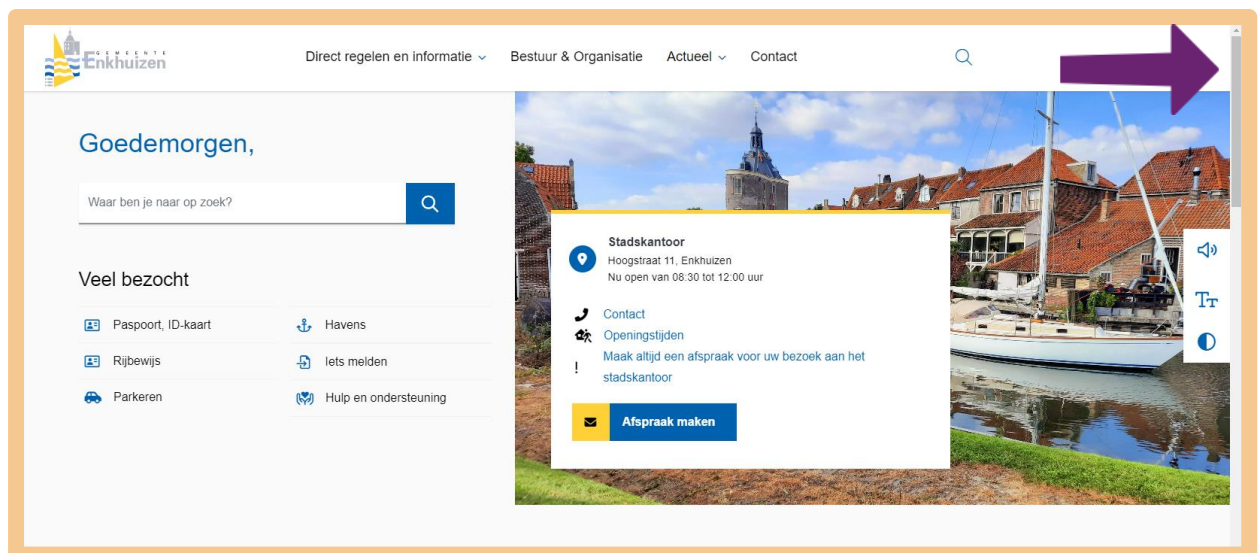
GEMEENTE Enkhuizen

Direct regelen en informatie
Bestuur & Organisatie
Actueel
Contact

Goedemorgen,

Waar ben je naar op zoek?

Veel bezocht

Paspoort, ID-kaart
Havens
Rijbewijs
Iets melden
Parkeren
Hulp en ondersteuning

Stadskantoor
Hoogstraat 11, Enkhuizen
Nu open van 08:30 tot 12:00 uur

Contact
Openingstijden
Maak altijd een afspraak voor uw bezoek aan het stadskantoor

Afspraak maken

Tт